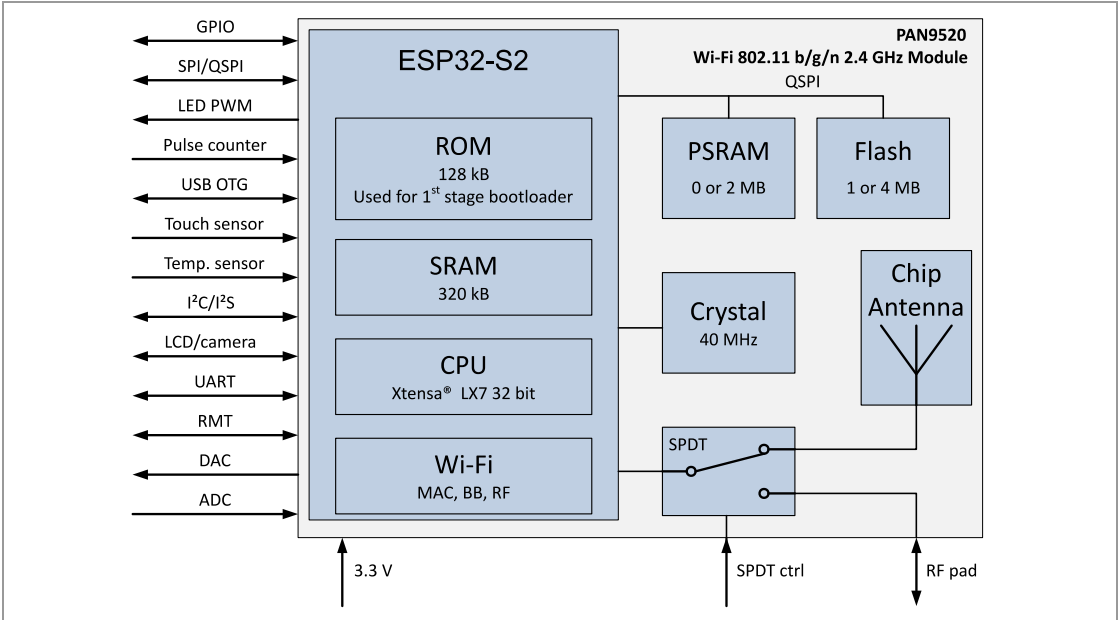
GPIO
SPI/QSPI
LED PWM
Pulse counter
USB OTG
Touch sensor
Temp. sensor
I²C/I²S
LCD/camera
UART
RMT
DAC
ADC

PAN9520
Wi-Fi 802.11 b/g/n 2.4 GHz Module

ESP32-S2

ROM
128 kB
Used for 1$^{st}$ stage bootloader

SRAM
320 kB

CPU
Xtensa® LX7 32 bit

Wi-Fi
MAC, BB, RF

QSPI

PSRAM
0 or 2 MB

Flash
1 or 4 MB

Crystal
40 MHz

Chip Antenna

SPDT

3.3 V
SPDT ctrl
RF pad